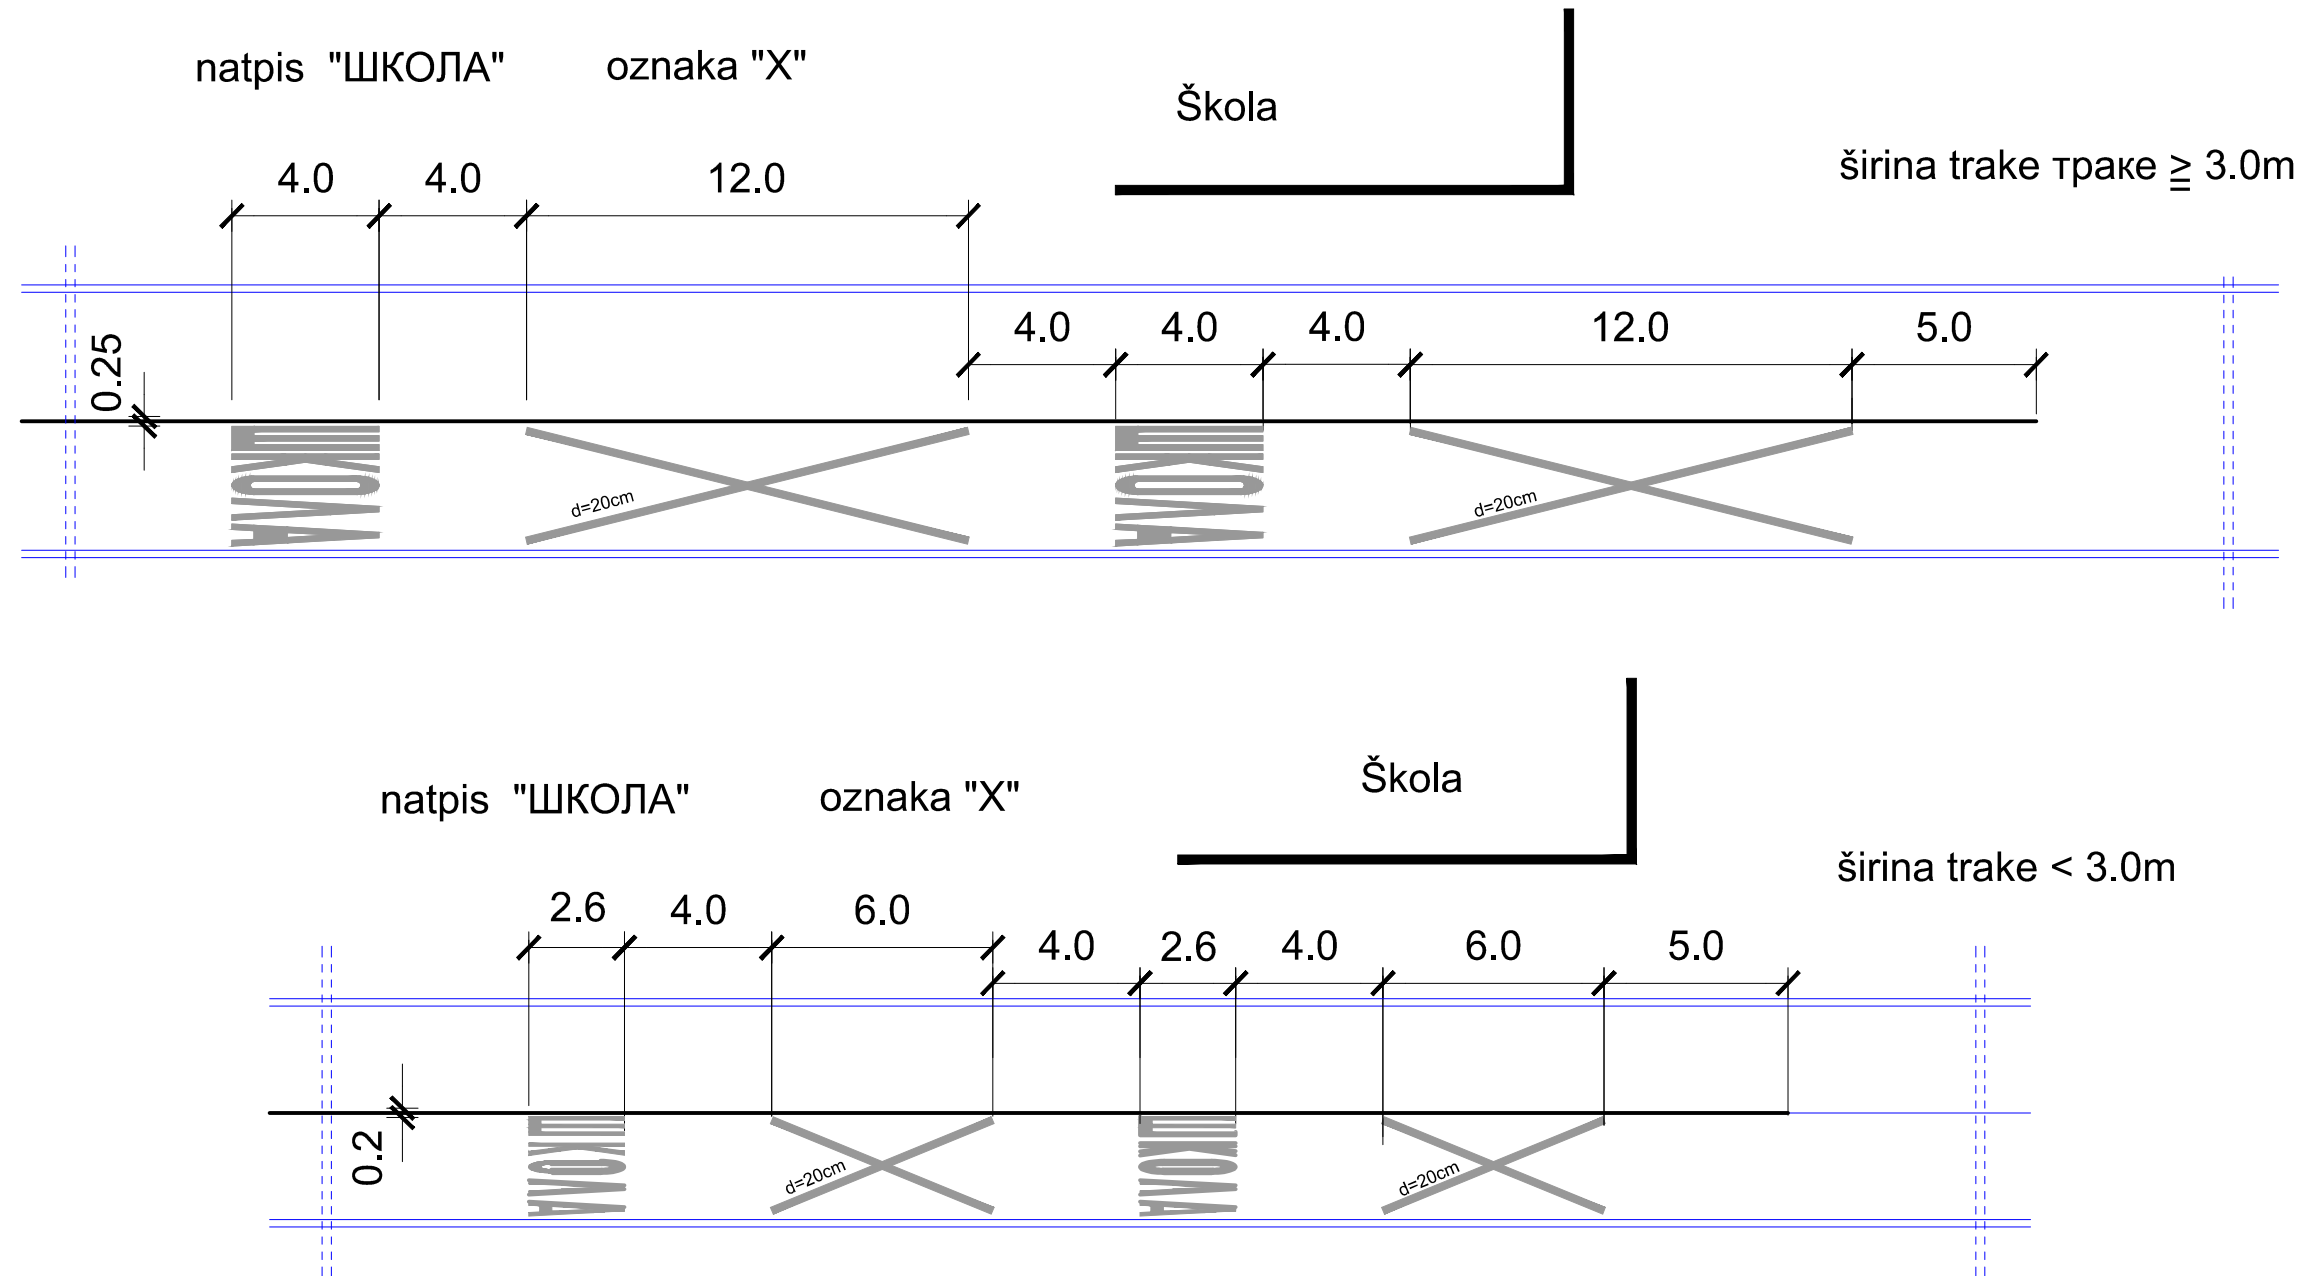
natpis "ШКОЛА" oznaka "X"

Škola

širina trake траке ≧ 3.0m

4.0 4.0 12.0

4.0 4.0 4.0 12.0 5.0

0.25

ШКОЛА

d=20cm

ШКОЛА

d=20cm

natpis "ШКОЛА" oznaka "X"

Škola

širina trake < 3.0m

2.6 4.0 6.0

4.0 2.6 4.0 6.0 5.0

0.2

ШКОЛА

d=20cm

ШКОЛА

d=20cm